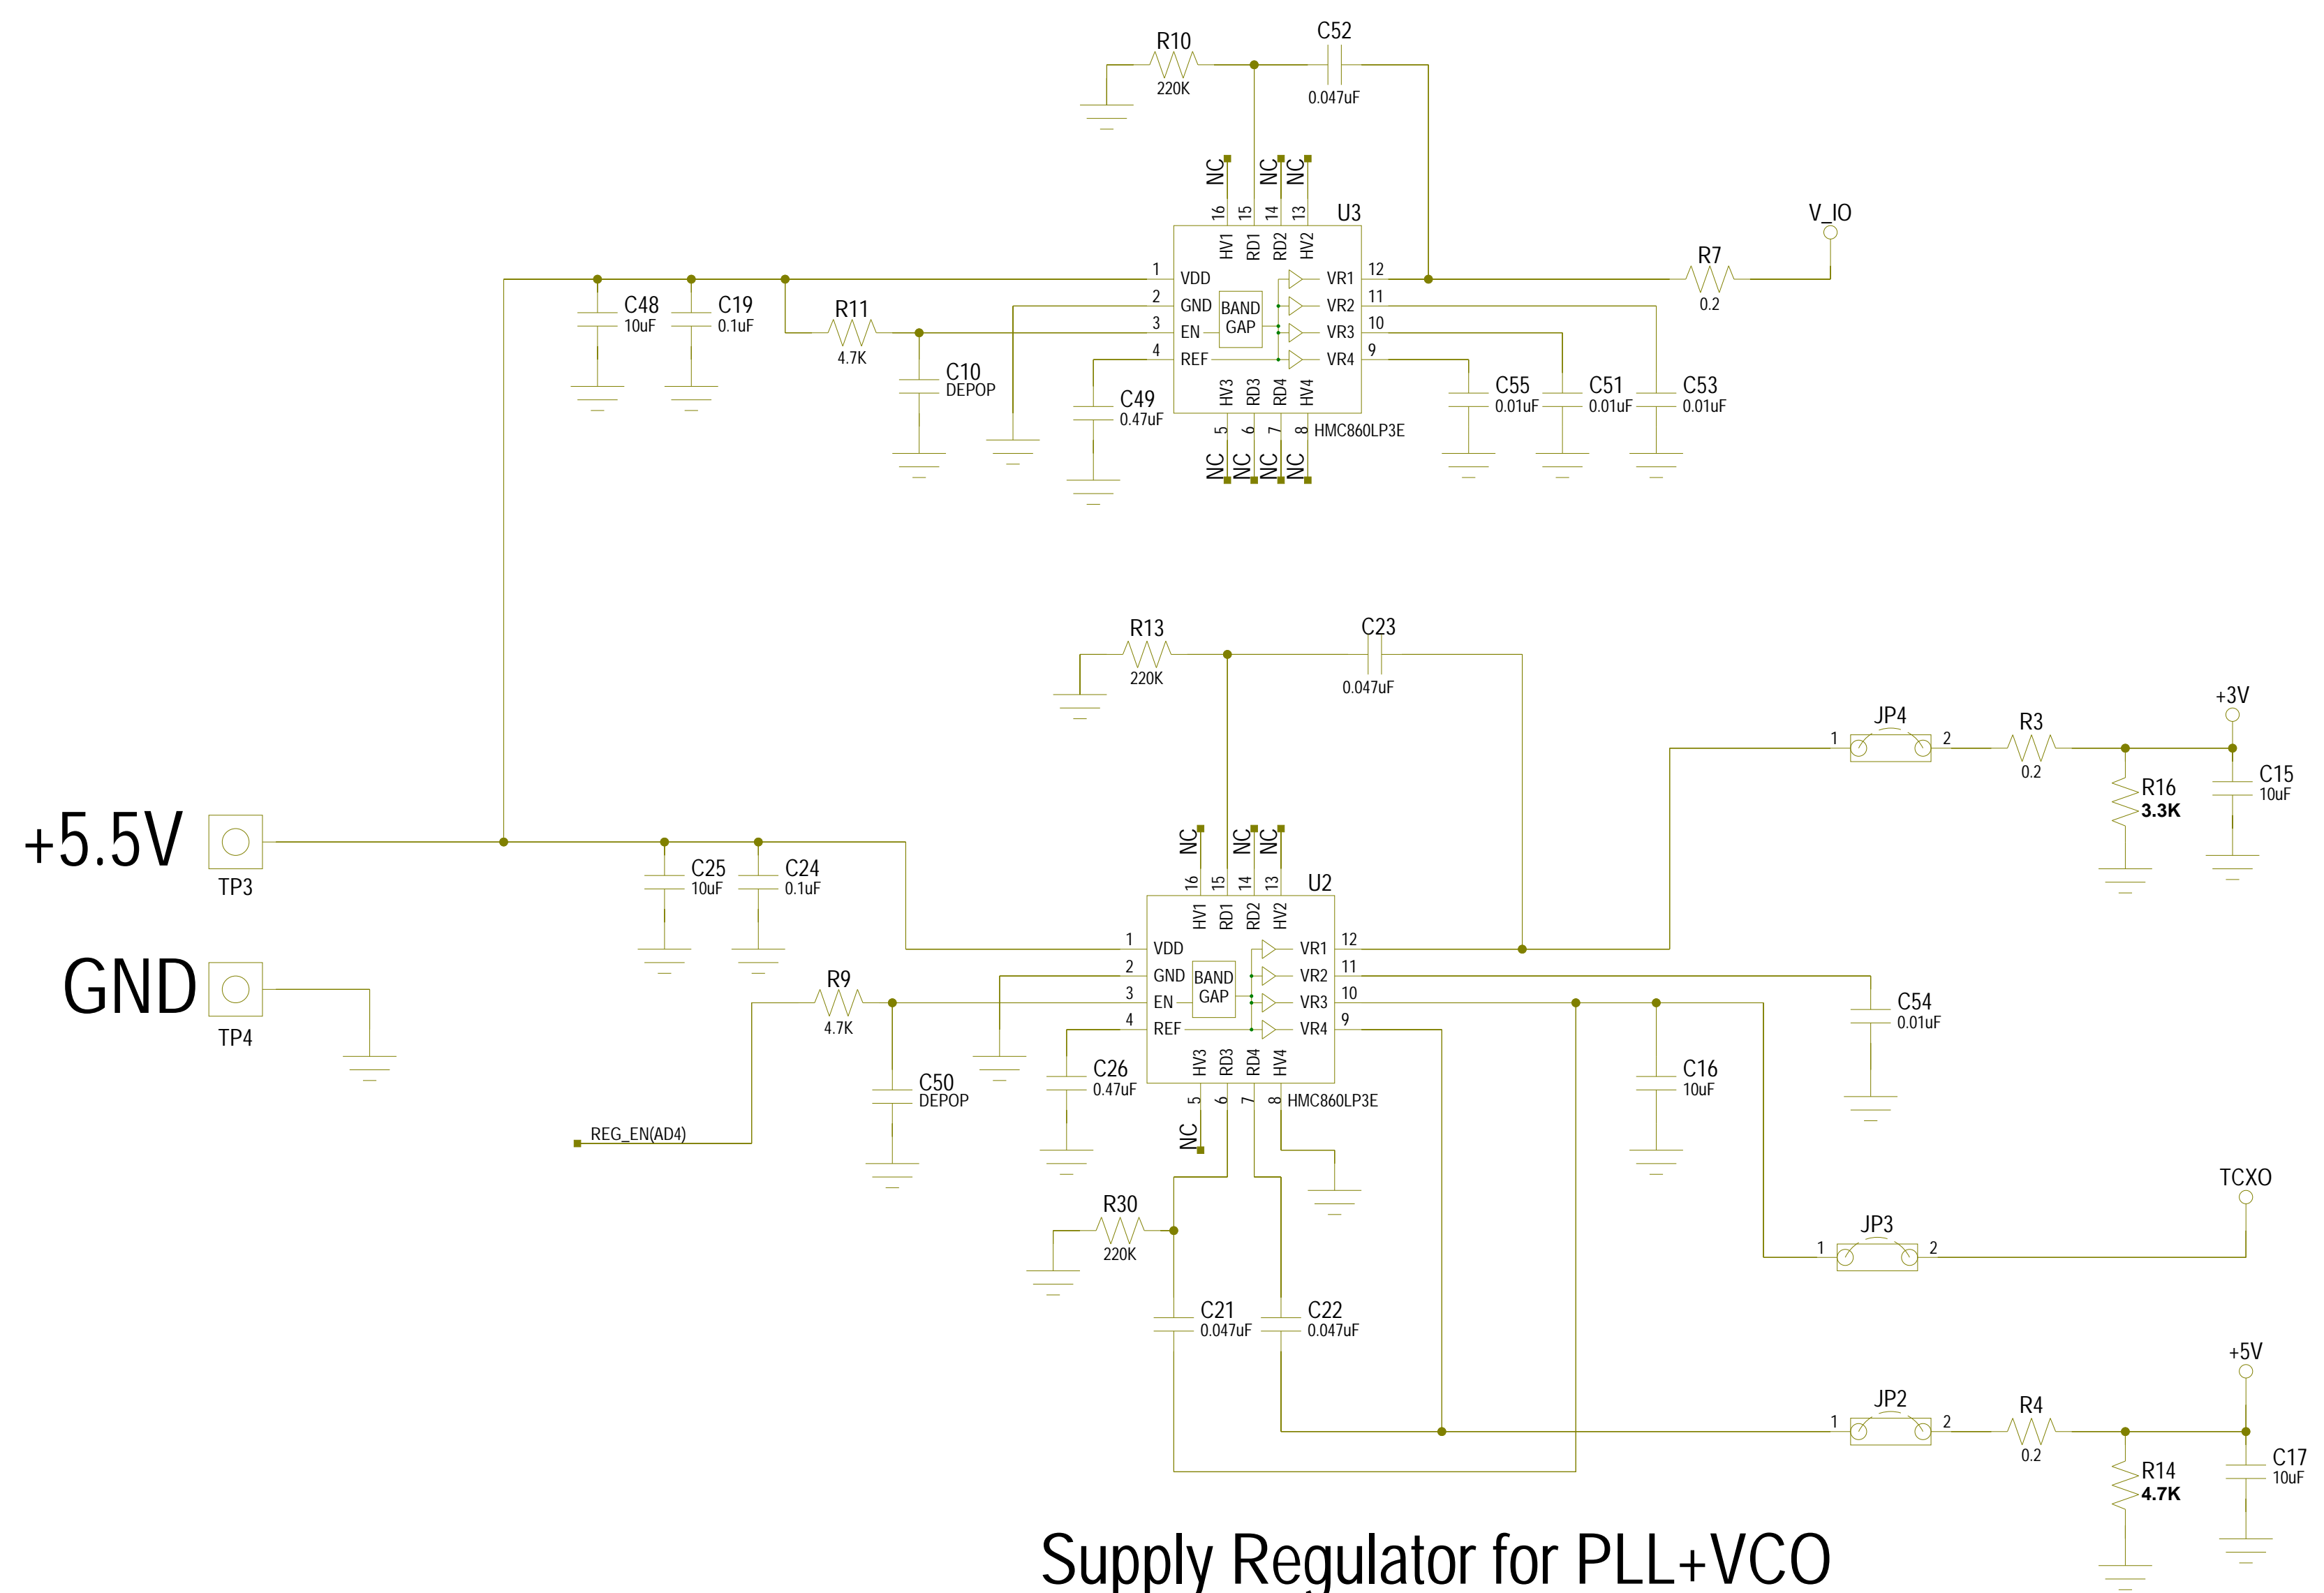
R10
220K
C52
0.047uF

NC 16 15 NC 14 NC 13
U3
HV1 RD1 RD2 HV2
1 VDD
2 GND
3 EN
4 REF
BAND GAP
VR1 12
VR2 11
VR3 10
VR4 9
HV3 RD3 RD4 HV4
5 6 7 8
NC NC NC NC
HMC860LP3E

V_IO
R7
0.2

C48
10uF
C19
0.1uF
R11
4.7K
C10
DEPOP
C49
0.47uF
C55
0.01uF
C51
0.01uF
C53
0.01uF

R13
220K
C23
0.047uF

+3V
JP4
1 2
R3
0.2
R16
3.3K
C15
10uF

+5.5V
TP3
GND
TP4

C25
10uF
C24
0.1uF

NC 16 15 NC 14 NC 13
U2
HV1 RD1 RD2 HV2
1 VDD
2 GND
3 EN
4 REF
BAND GAP
VR1 12
VR2 11
VR3 10
VR4 9
HV3 RD3 RD4 HV4
5 6 7 8
NC
HMC860LP3E

R9
4.7K
C50
DEPOP
C26
0.47uF
REG_EN(AD4)
C54
0.01uF
C16
10uF

TCXO
JP3
1 2

R30
220K
C21
0.047uF
C22
0.047uF

+5V
JP2
1 2
R4
0.2
R14
4.7K
C17
10uF

Supply Regulator for PLL+VCO